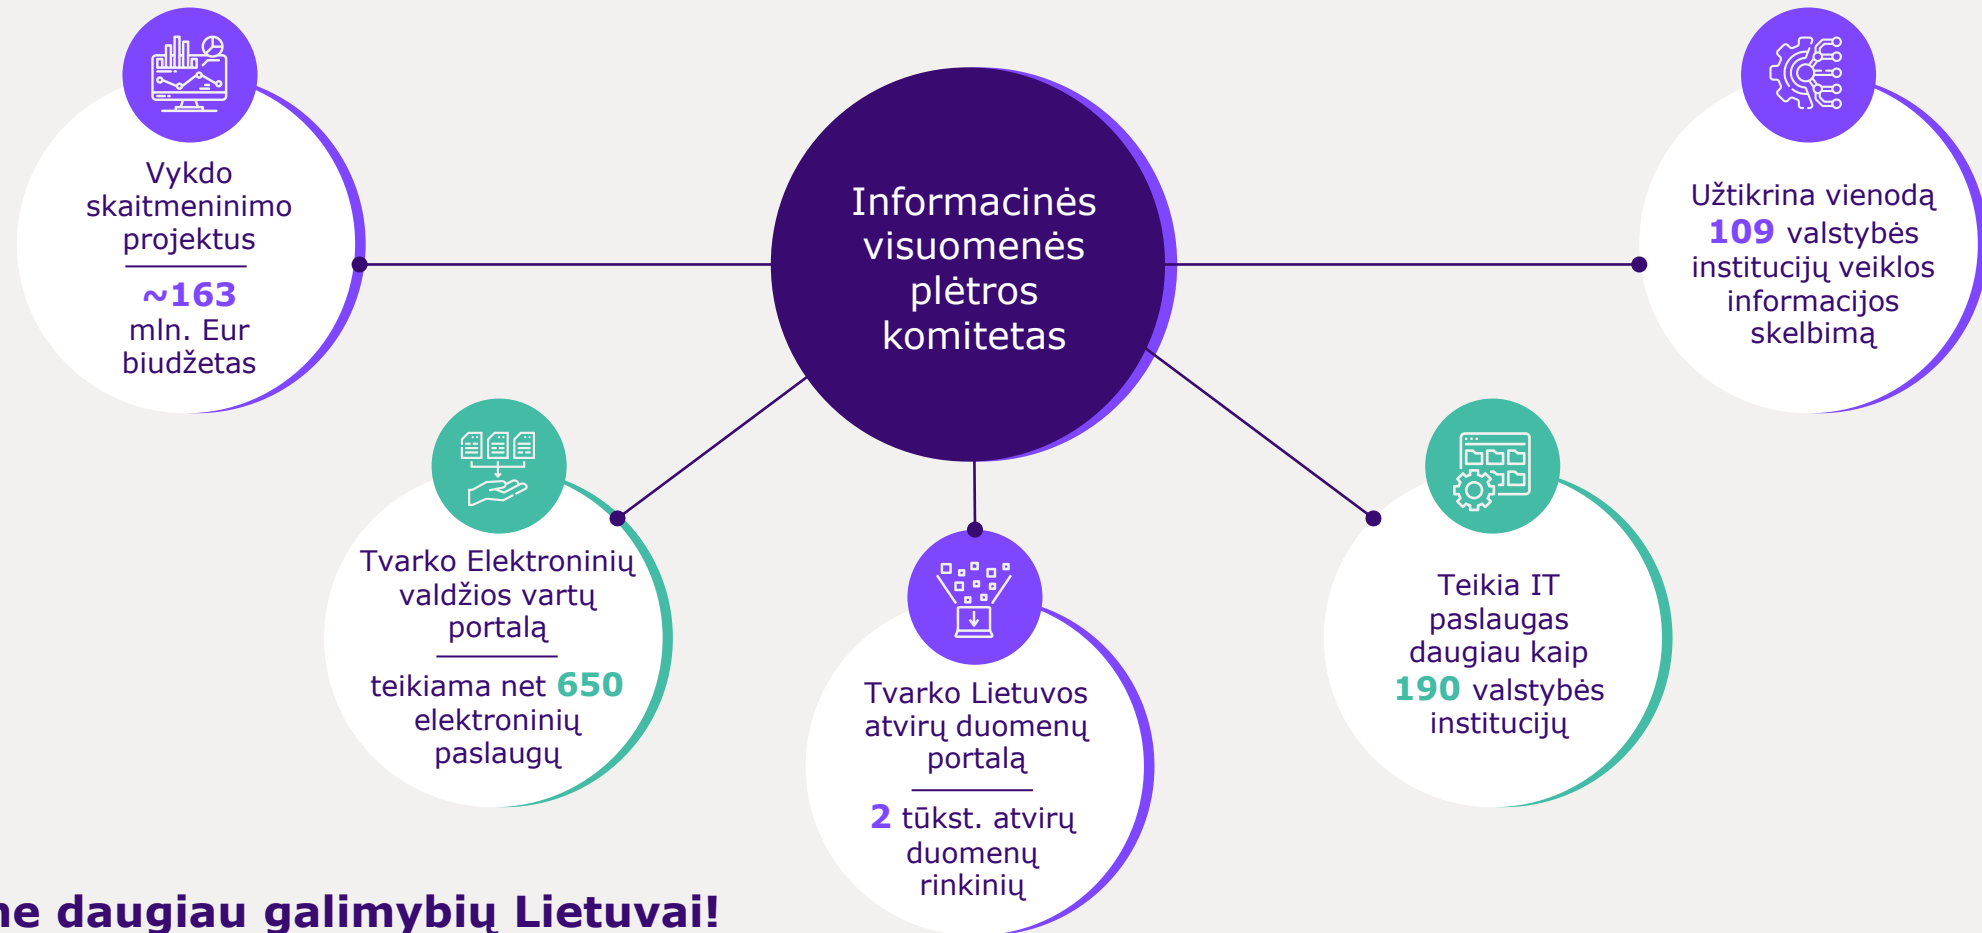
Informacinės visuomenės plėtros komitetas

Vykdo skaitmeninimo projektus

~163 mln. Eur biudžetas

Užtikrina vienodą 109 valstybės institucijų veiklos informacijos skelbimą

Tvarko Elektroninių valdžios vartų portalą

teikiama net 650 elektroninių paslaugų

Tvarko Lietuvos atvirų duomenų portalą

2 tūkst. atvirų duomenų rinkinių

Teikia IT paslaugas daugiau kaip 190 valstybės institucijų

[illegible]e daugiau galimybių Lietuvai!